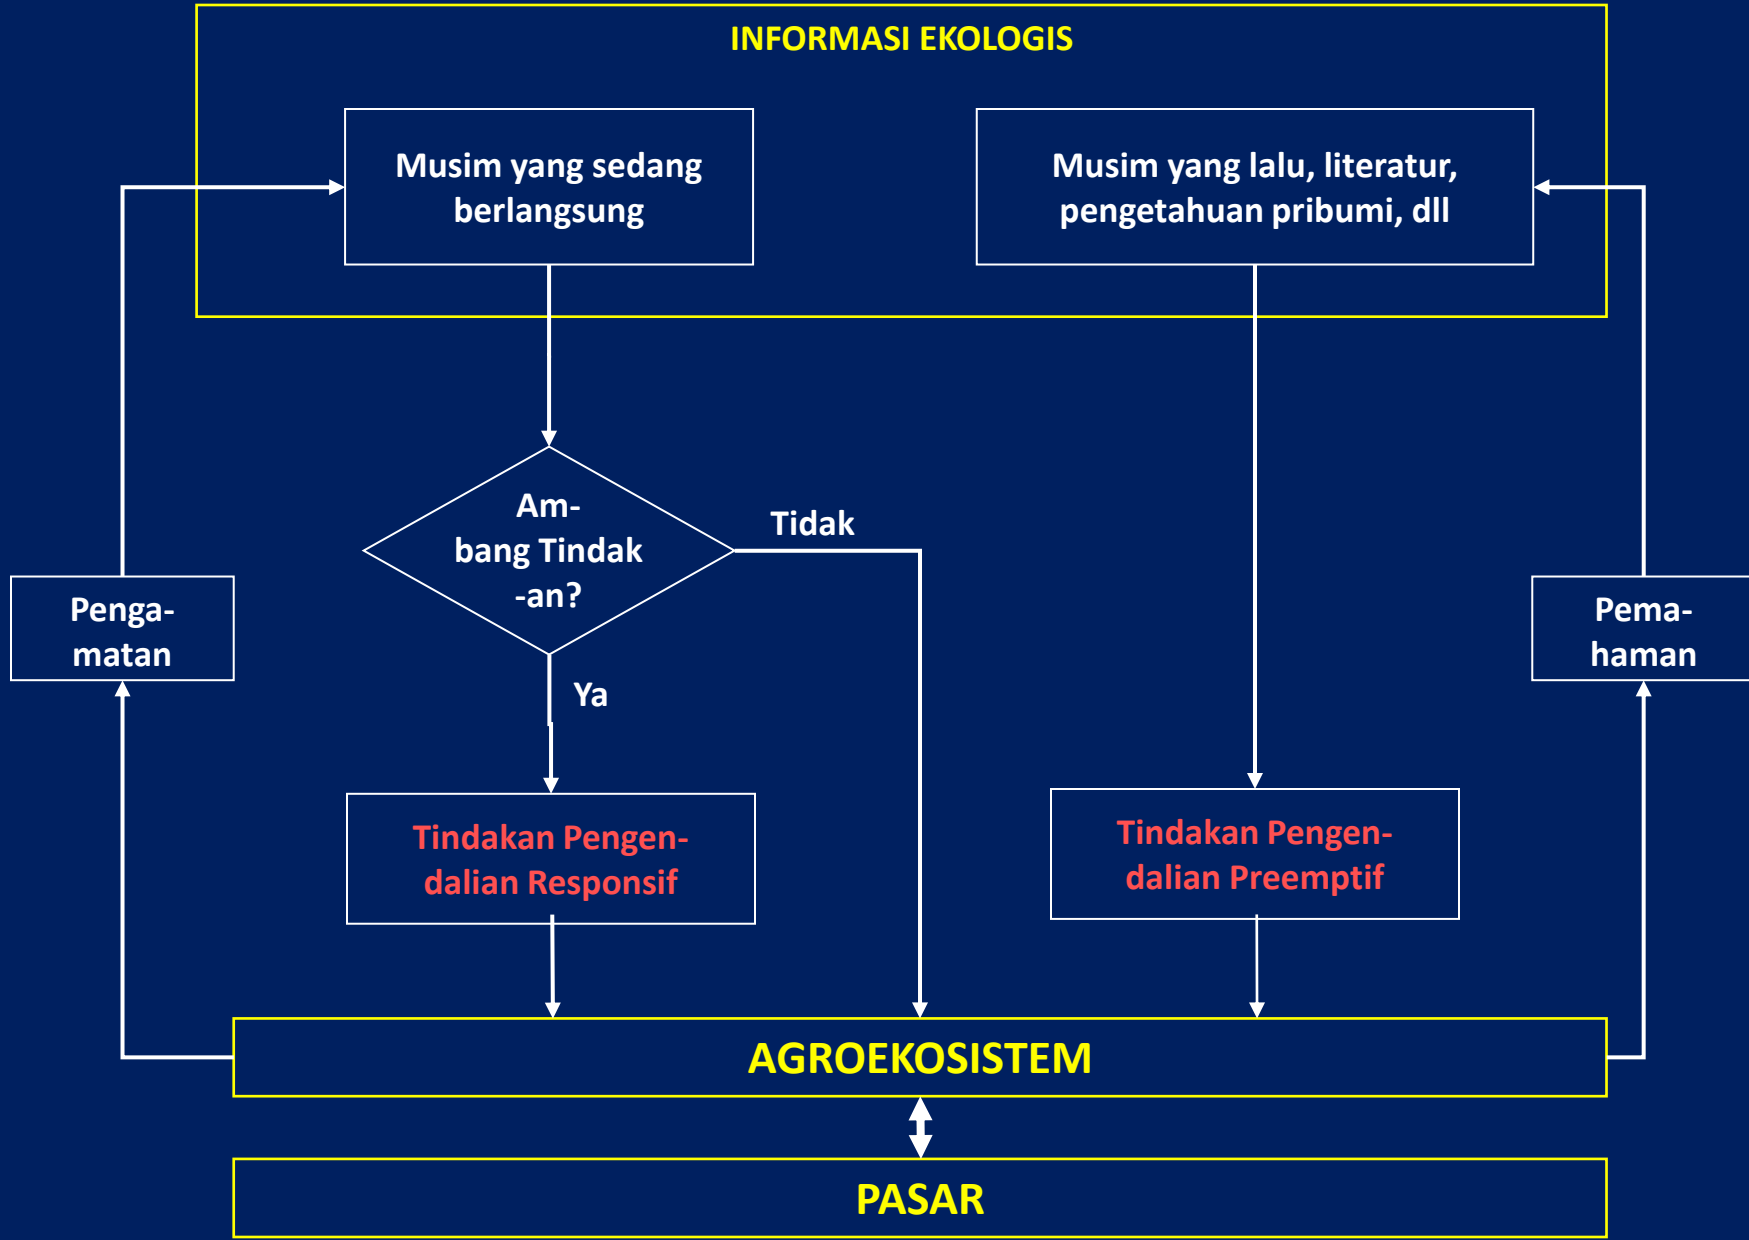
INFORMASI EKOLOGIS

Musim yang sedang berlangsung

Musim yang lalu, literatur, pengetahuan pribumi, dll

Ambang Tindakan?

Tidak

Ya

Pengamatan

Pemahaman

Tindakan Pengendalian Responsif

Tindakan Pengendalian Preemptif

AGROEKOSISTEM

PASAR